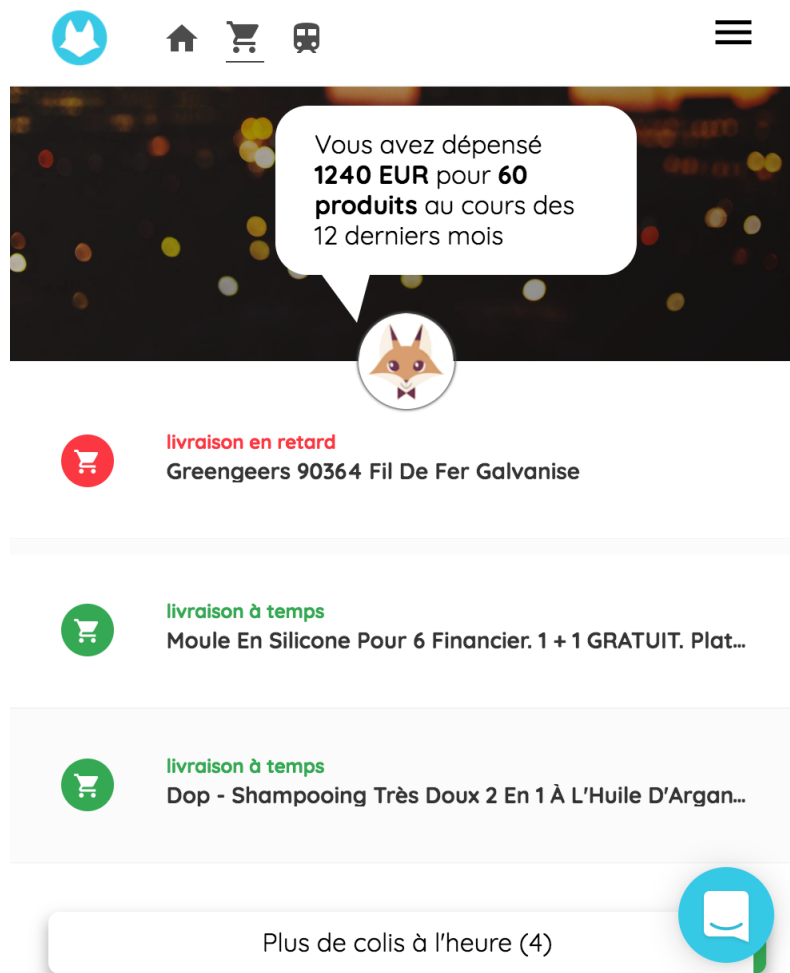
Vous avez dépensé **1240 EUR** pour **60 produits** au cours des 12 derniers mois

livraison en retard
Greengeers 90364 Fil De Fer Galvanise

livraison à temps
Moule En Silicone Pour 6 Financier. 1 + 1 GRATUIT. Plat...

livraison à temps
Dop - Shampooing Très Doux 2 En 1 À L'Huile D'Argan...

Plus de colis à l'heure (4)